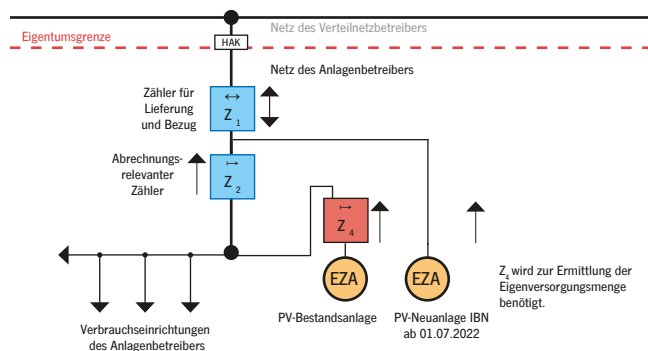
Netz des Verteilnetzbetreibers

Eigentumsgrenze

HAK

Netz des Anlagenbetreibers

Zähler für Lieferung und Bezug

↔
$Z_1$

Abrechnungsrelevanter Zähler

↦
$Z_2$

↦
$Z_4$

EZA

EZA

$Z_4$ wird zur Ermittlung der Eigenversorgungsmenge benötigt.

Verbrauchseinrichtungen des Anlagenbetreibers

PV-Bestandsanlage

PV-Neuanlage IBN ab 01.07.2022